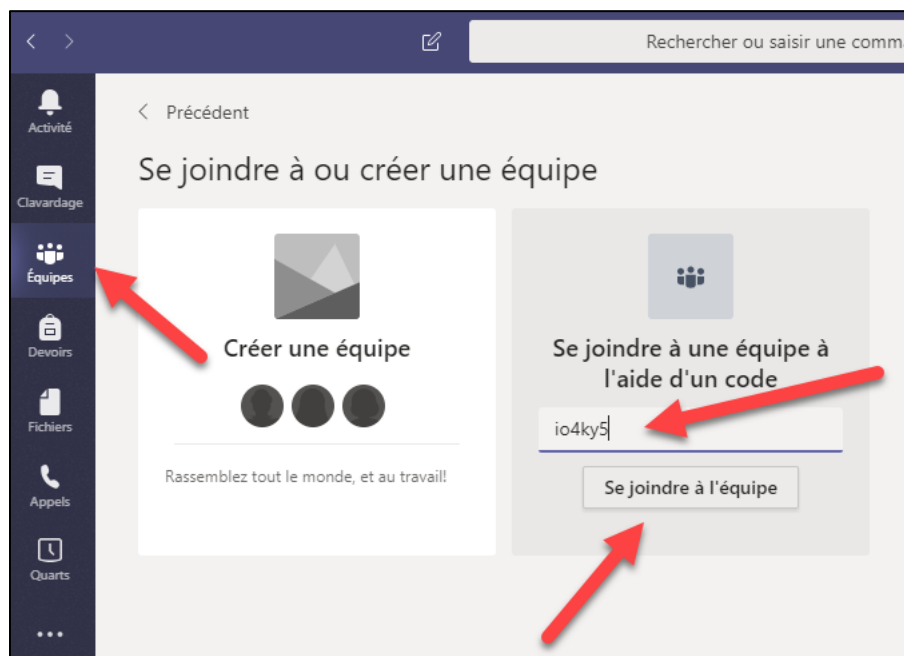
Rechercher ou saisir une comma

Activité

Clavardage

Équipes

Devoirs

Fichiers

Appels

Quarts

...

Précédent

Se joindre à ou créer une équipe

Créer une équipe

Rassemblez tout le monde, et au travail!

Se joindre à une équipe à l'aide d'un code

io4ky5

Se joindre à l'équipe